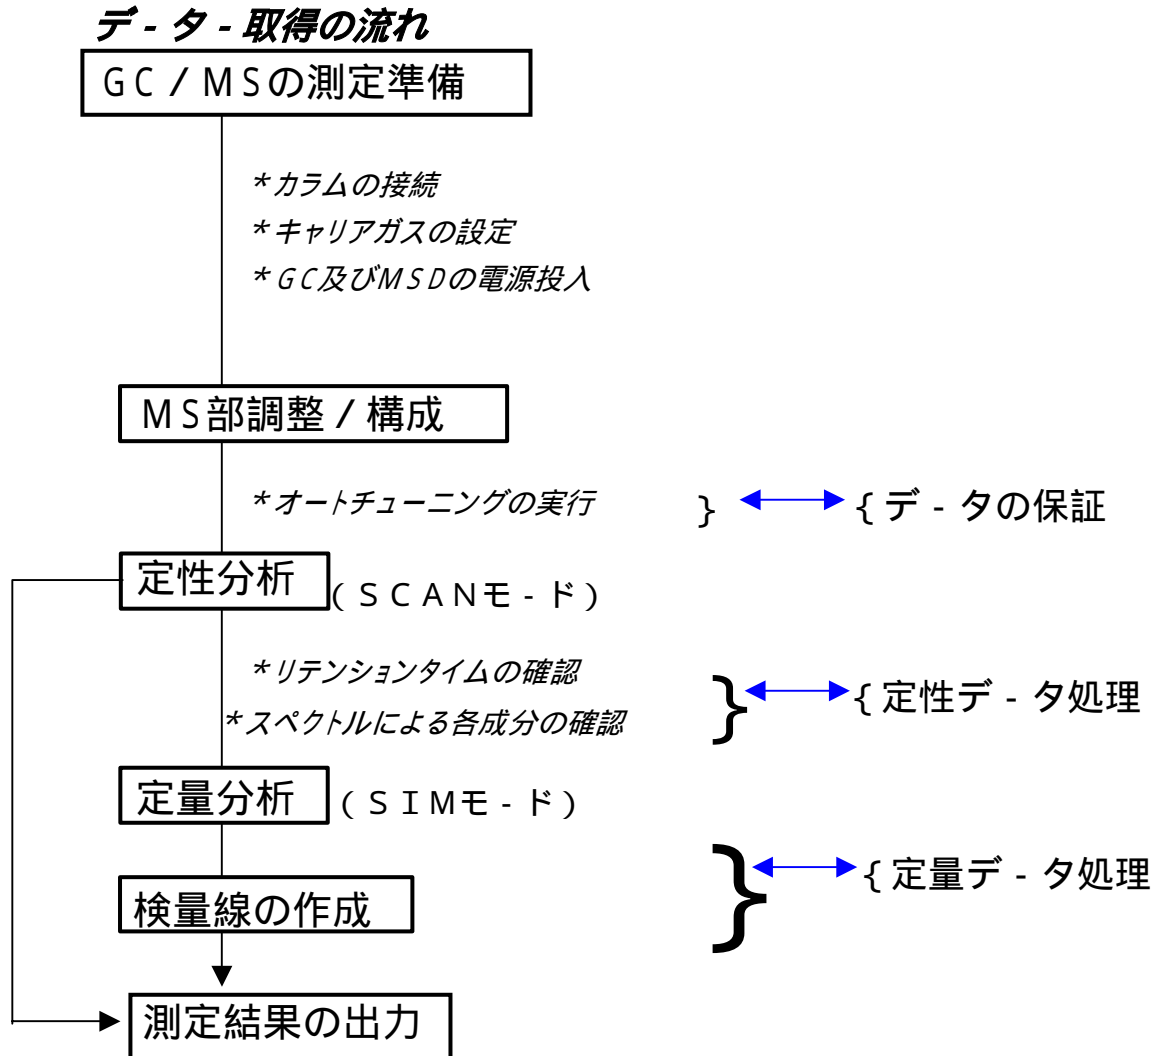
デ - タ - 取得の流れ

GC / MSの測定準備

*カラムの接続
*キャリアガスの設定
*GC及びMSDの電源投入

MS部調整 / 構成

*オートチューニングの実行

} { デ - タの保証

定性分析 ( SCANモ - ド)

*リテンションタイムの確認
*スペクトルによる各成分の確認

} { 定性デ - タ処理

定量分析 ( SIMモ - ド)

検量線の作成

} { 定量デ - タ処理

測定結果の出力